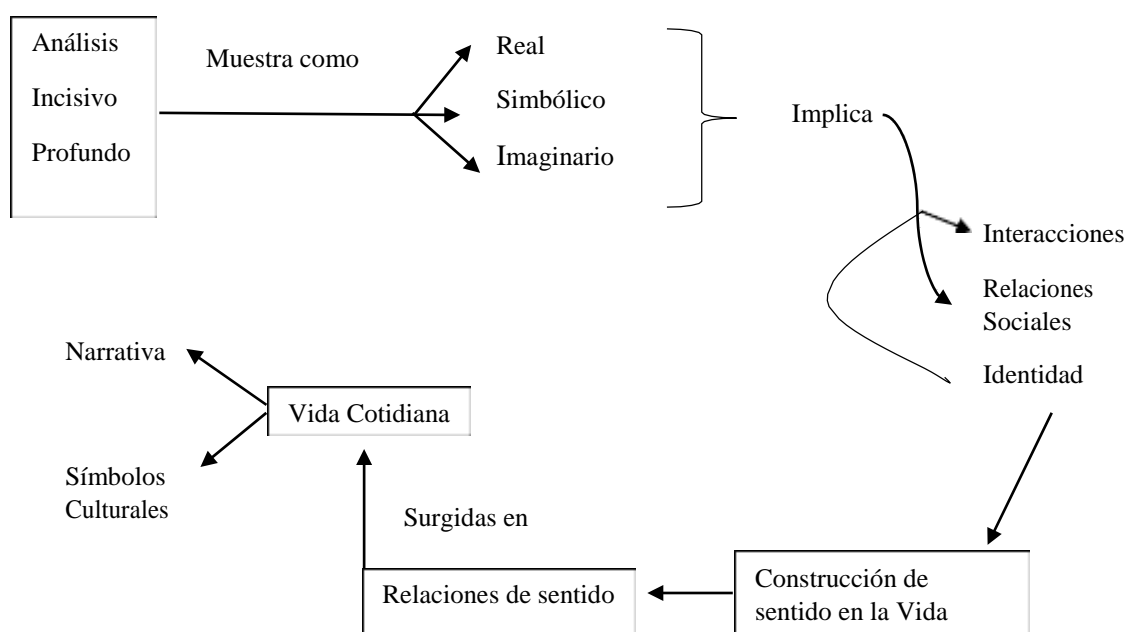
Análisis
Incisivo
Profundo

Muestra como

Real
Simbólico
Imaginario

Implica

Interacciones
Relaciones Sociales
Identidad

Construcción de sentido en la Vida

Relaciones de sentido

Surgidas en

Vida Cotidiana

Narrativa

Símbolos Culturales